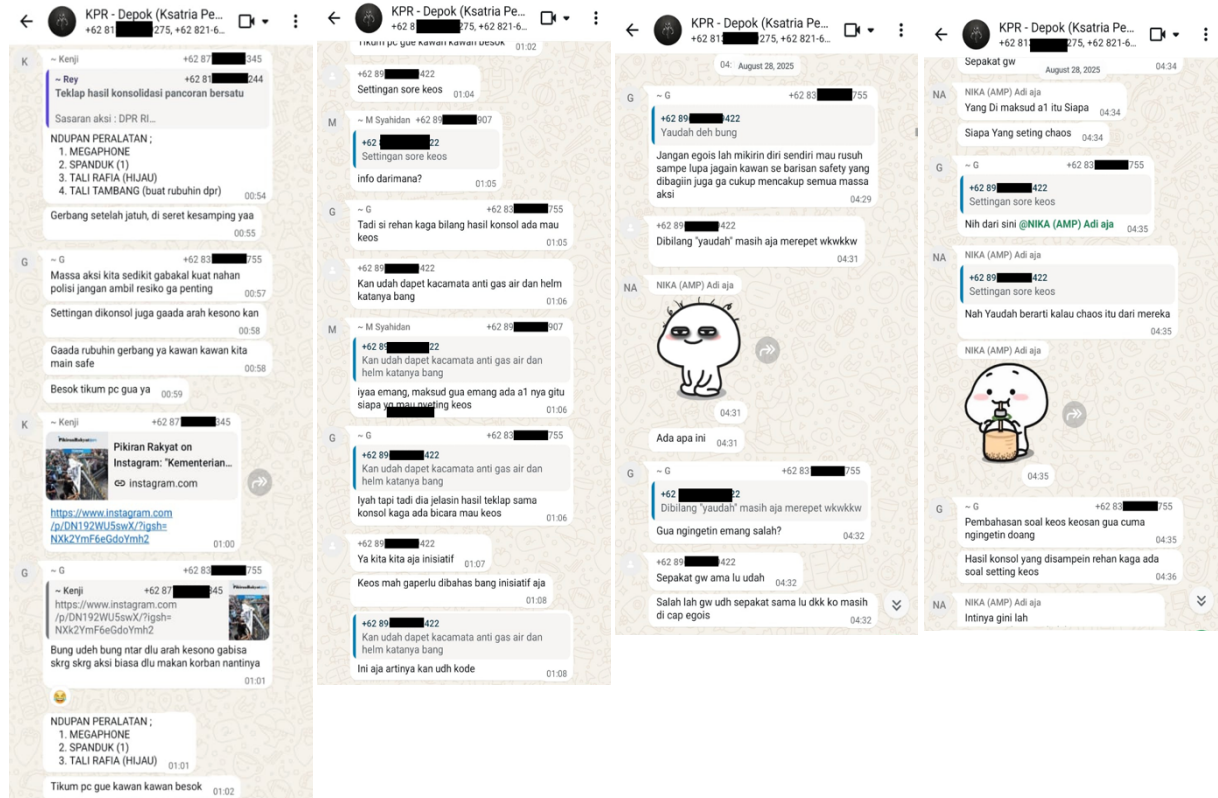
KPR - Depok (Ksatria Pe...
+62 81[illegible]275, +62 821-6...

K
~ Kenji +62 87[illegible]345
~ Rey +62 81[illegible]244
Teklap hasil konsolidasi pancoran bersatu

Sasaran aksi : DPR RI...
NDUPAN PERALATAN ;
1. MEGAPHONE
2. SPANDUK (1)
3. TALI RAFIA (HIJAU)
4. TALI TAMBANG (buat rubuhin dpr)
00:54

Gerbang setelah jatuh, di seret kesamping yaa
00:55

G
~ G +62 83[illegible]755
Massa aksi kita sedikit gabakal kuat nahan polisi jangan ambil resiko ga penting
00:57

Settingan dikonsol juga gaada arah kesono kan
00:58

Gaada rubuhin gerbang ya kawan kawan kita main safe
00:58

Besok tikum pc gua ya
00:59

K
~ Kenji +62 87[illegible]345
Pikiran Rakyat on Instagram: "Kementerian...
instagram.com
https://www.instagram.com/p/DN192WU5swX/?igsh=NXk2YmF6eGdoYmh2
01:00

G
~ G +62 83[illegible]755
~ Kenji +62 87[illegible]345
https://www.instagram.com/p/DN192WU5swX/?igsh=NXk2YmF6eGdoYmh2
Bung udeh bung ntar dlu arah kesono gabisa skrg skrg aksi biasa dlu makan korban nantinya
01:01

😂

NDUPAN PERALATAN ;
1. MEGAPHONE
2. SPANDUK (1)
3. TALI RAFIA (HIJAU)
01:01

Tikum pc gue kawan kawan besok
01:02

KPR - Depok (Ksatria Pe...
+62 8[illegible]275, +62 821-6...

Tikum pc gue kawan kawan besok 01:02

+62 89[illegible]422
Settingan sore keos
01:04

M
~ M Syahidan +62 89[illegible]907
+62 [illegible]22
Settingan sore keos
info darimana?
01:05

G
~ G +62 83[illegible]755
Tadi si rehan kaga bilang hasil konsol ada mau keos
01:05

+62 89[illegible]422
Kan udah dapet kacamata anti gas air dan helm katanya bang
01:06

M
~ M Syahidan +62 89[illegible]907
+62 89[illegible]22
Kan udah dapet kacamata anti gas air dan helm katanya bang
iyaa emang, maksud gua emang ada a1 nya gitu siapa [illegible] keos
01:06

G
~ G +62 83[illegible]755
+62 89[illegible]422
Kan udah dapet kacamata anti gas air dan helm katanya bang
Iyah tapi tadi dia jelasin hasil teklap sama konsol kaga ada bicara mau keos
01:06

+62 89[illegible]422
Ya kita kita aja inisiatif
01:07

Keos mah gaperlu dibahas bang inisiatif aja
01:08

+62 89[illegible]422
Kan udah dapet kacamata anti gas air dan helm katanya bang
Ini aja artinya kan udh kode
01:08

KPR - Depok (Ksatria Pe...
+62 81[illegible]275, +62 821-6...

August 28, 2025

G
~ G +62 83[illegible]755
+62 89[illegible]422
Yaudah deh bung
Jangan egois lah mikirin diri sendiri mau rusuh sampe lupa jagain kawan se barisan safety yang dibagiin juga ga cukup mencakup semua massa aksi
04:29

+62 89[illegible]422
Dibilang "yaudah" masih aja merepet wkwkkw
04:31

NA
NIKA (AMP) Adi aja
04:31

Ada apa ini
04:31

G
~ G +62 83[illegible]755
+62 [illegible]22
Dibilang "yaudah" masih aja merepet wkwkkw
Gua ngingetin emang salah?
04:32

+62 89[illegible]422
Sepakat gw ama lu udah
04:32

Salah lah gw udh sepakat sama lu dkk ko masih di cap egois
04:32

KPR - Depok (Ksatria Pe...
+62 81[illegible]275, +62 821-6...

Sepakat gw
August 28, 2025
04:34

NA
NIKA (AMP) Adi aja
Yang Di maksud a1 itu Siapa
04:34

Siapa Yang seting chaos
04:34

G
~ G +62 83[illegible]755
+62 89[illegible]422
Settingan sore keos
Nih dari sini @NIKA (AMP) Adi aja
04:35

NA
NIKA (AMP) Adi aja
+62 89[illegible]422
Settingan sore keos
Nah Yaudah berarti kalau chaos itu dari mereka
04:35

NIKA (AMP) Adi aja
04:35

G
~ G +62 83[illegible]755
Pembahasan soal keos keosan gua cuma ngingetin doang
04:35

Hasil konsol yang disampein rehan kaga ada soal setting keos
04:36

NA
NIKA (AMP) Adi aja
Intinya gini lah